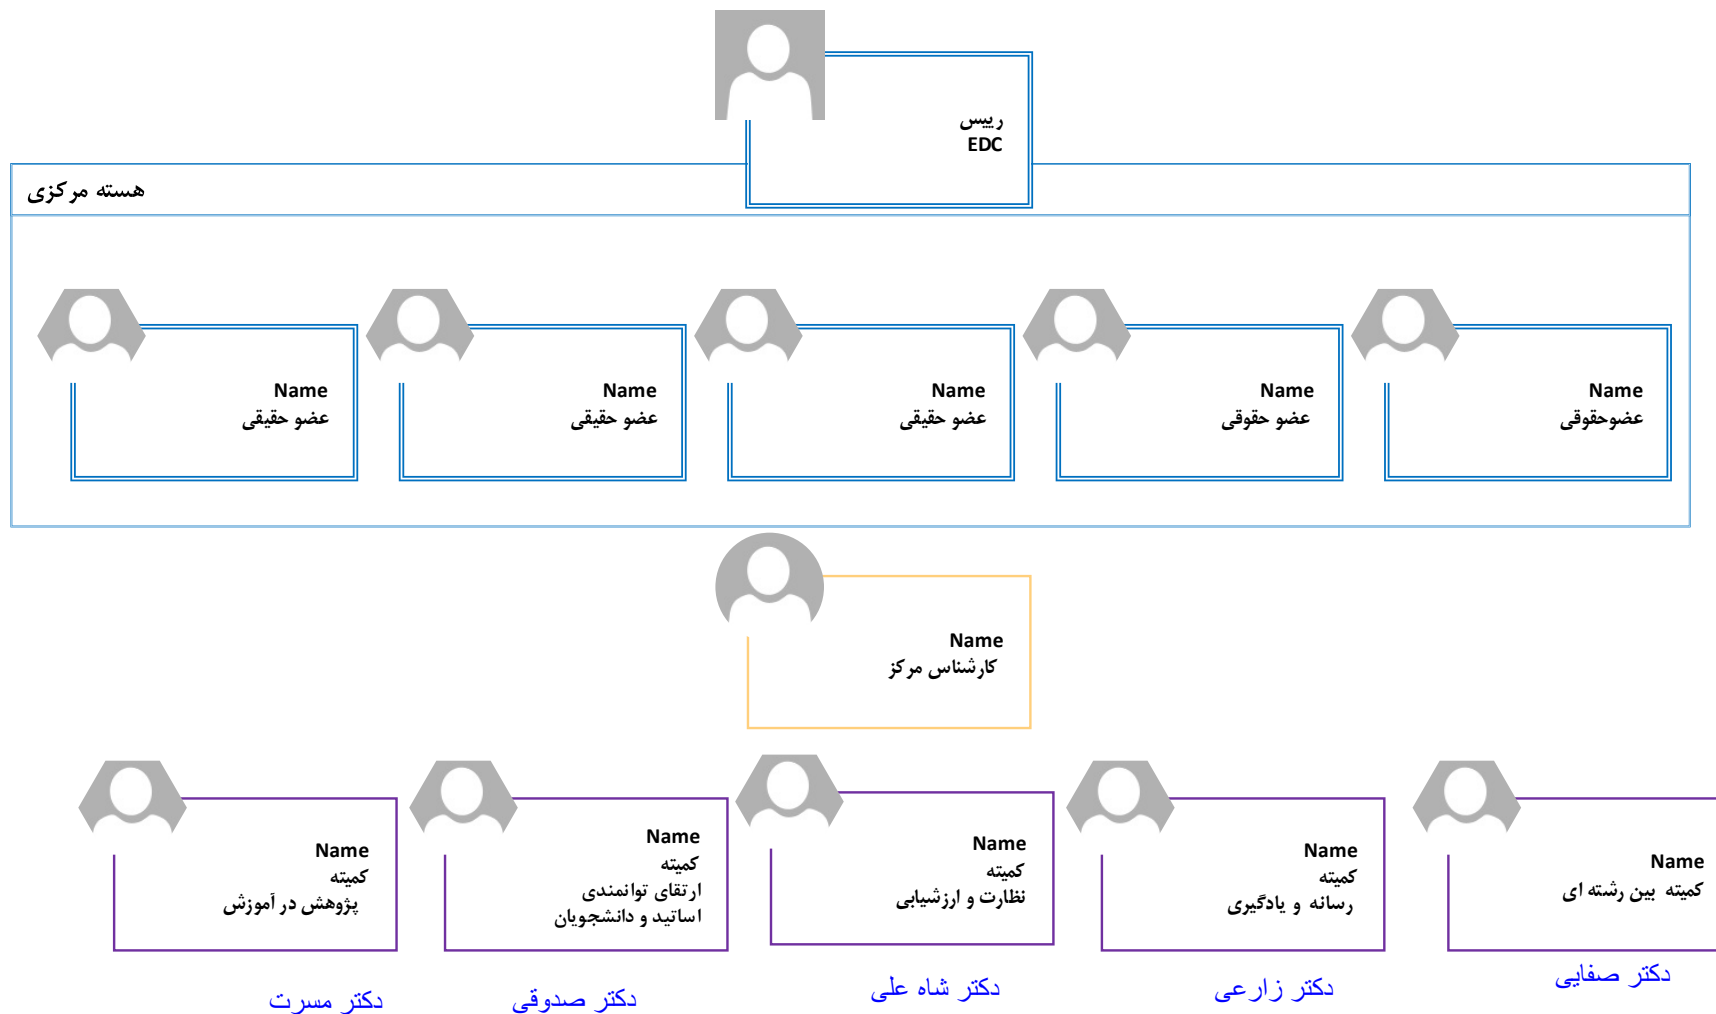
رییس
EDC

هسته مرکزی

Name
عضوحقوقی

Name
عضو حقوقی

Name
عضو حقیقی

Name
عضو حقیقی

Name
عضو حقیقی

Name
کارشناس مرکز

Name
کمیته بین رشته ای

Name
کمیته
رسانه و یادگیری

Name
کمیته
نظارت و ارزشیابی

Name
کمیته
ارتقای توانمندی
اساتید و دانشجویان

Name
کمیته
پژوهش در آموزش

دکتر صفایی

دکتر زارعی

دکتر شاه علی

دکتر صدوقی

دکتر مسرت